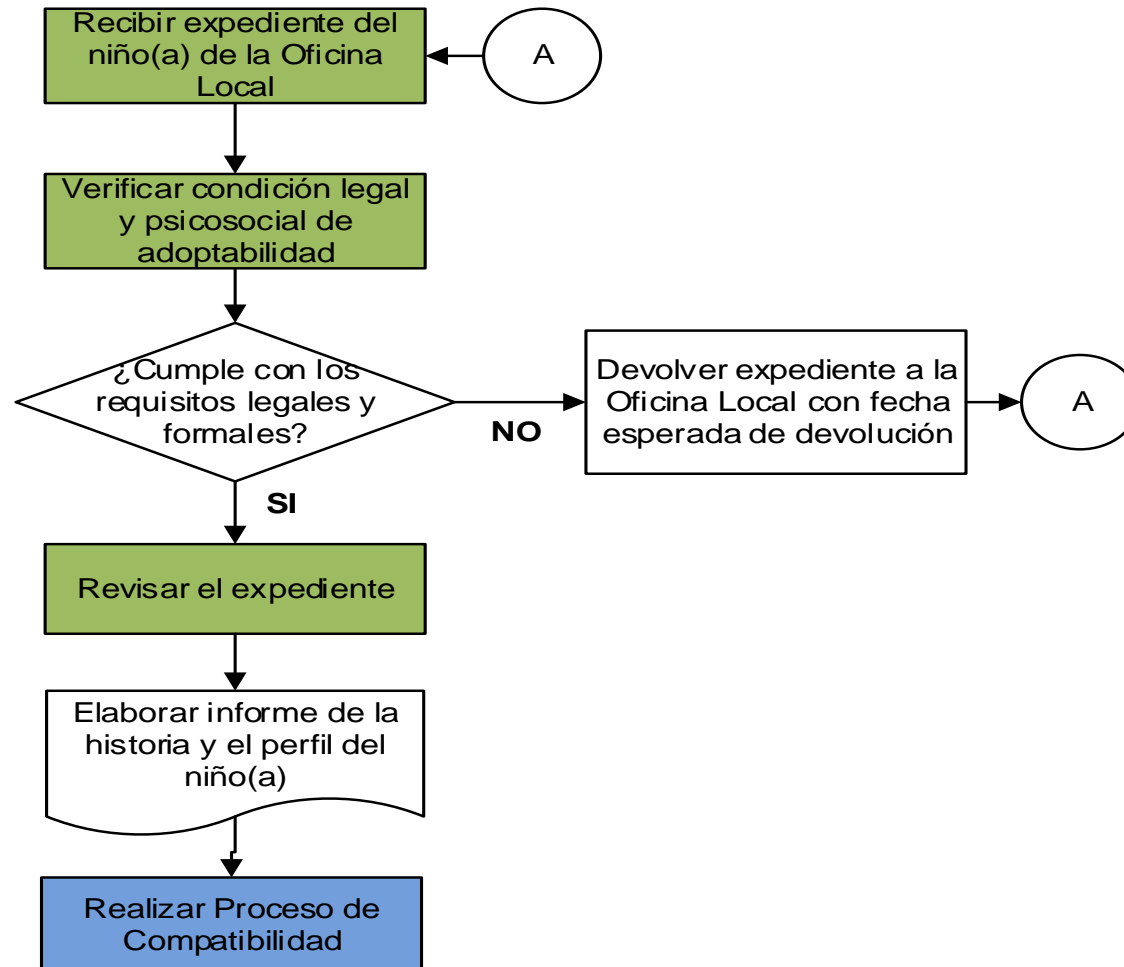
Recibir expediente del niño(a) de la Oficina Local

A

Verificar condición legal y psicosocial de adoptabilidad

¿Cumple con los requisitos legales y formales?

NO

Devolver expediente a la Oficina Local con fecha esperada de devolución

A

SI

Revisar el expediente

Elaborar informe de la historia y el perfil del niño(a)

Realizar Proceso de Compatibilidad